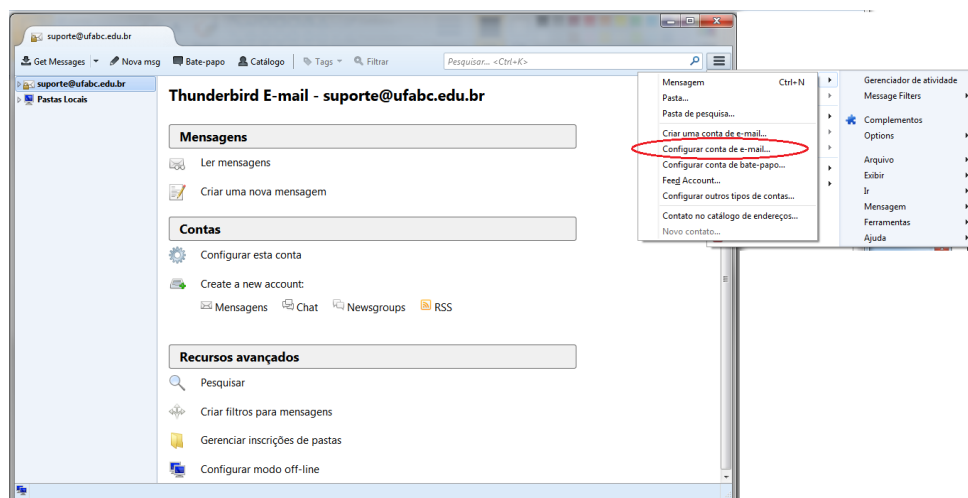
suporte@ufabc.edu.br

Get Messages | Nova msg | Bate-papo | Catálogo | Tags | Filtrar | Pesquisar... <Ctrl+K>

suporte@ufabc.edu.br
Pastas Locais

Thunderbird E-mail - suporte@ufabc.edu.br

Mensagens

Ler mensagens

Criar uma nova mensagem

Contas

Configurar esta conta

Create a new account:

Mensagens Chat Newsgroups RSS

Recursos avançados

Pesquisar

Criar filtros para mensagens

Gerenciar inscrições de pastas

Configurar modo off-line

Mensagem Ctrl+N
Pasta...
Pasta de pesquisa...
Criar uma conta de e-mail...
Configurar conta de e-mail...
Configurar conta de bate-papo...
Feed Account...
Configurar outros tipos de contas...
Contato no catálogo de endereços...
Novo contato...

Gerenciador de atividade
Message Filters
Complementos
Options
Arquivo
Exibir
Ir
Mensagem
Ferramentas
Ajuda